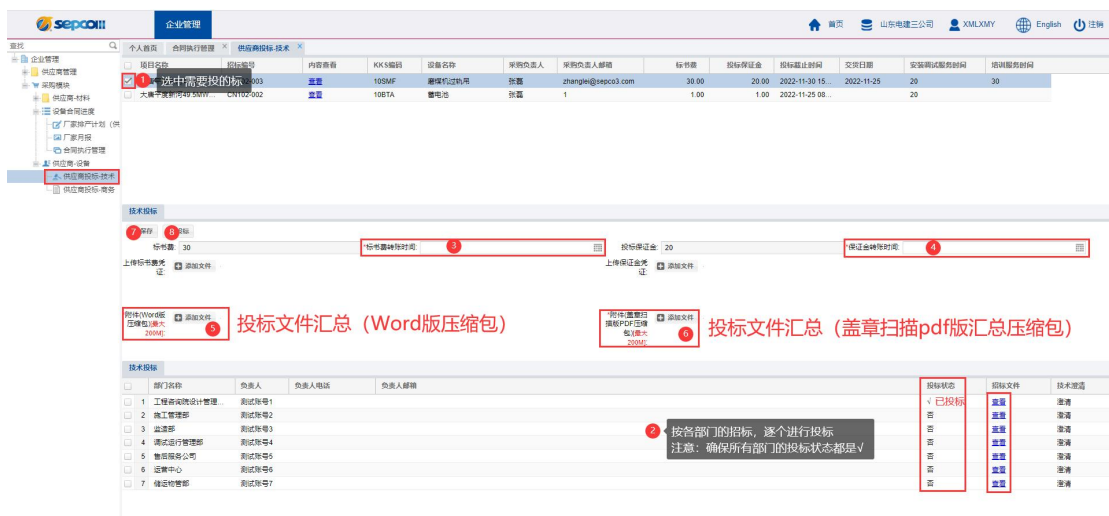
sepco3 企业管理 首页 山东电建三公司 XMLXMY English 注销

查找
企业管理
供应商管理
采购模块
供应商-材料
设备合同进度
厂家排产计划（供
厂家月报
合同执行管理
供应商-设备
供应商投标-技术
供应商投标-商务

个人首页 合同执行管理 供应商投标-技术

| | 项目名称 | 招标编号 | 内容查看 | KKS编码 | 设备名称 | 采购负责人 | 采购负责人邮箱 | 标书费 | 投标保证金 | 投标截止时间 | 交货日期 | 安装调试服务时间 | 培训服务时间 |
|---|---|---|---|---|---|---|---|---|---|---|---|---|---|
| ✓ | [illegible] | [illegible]-003 | 查看 | 10SMF | 磨煤机过热用 | 张磊 | zhanglei@sepco3.com | 30.00 | 20.00 | 2022-11-30 15... | 2022-11-25 | 20 | 30 |
| | 大唐平度新河49.5MW... | CN102-002 | 查看 | 10BTA | 蓄电池 | 张磊 | 1 | 1.00 | 1.00 | 2022-11-25 08... | | 20 | |

1 选中需要投的标

技术投标
7 保存 8 投标
标书费: 30
*标书费转账时间: 3
投标保证金: 20
*保证金转账时间: 4
上传标书费凭证: 添加文件
上传保证金凭证: 添加文件
附件(Word版压缩包)(最大200M): 添加文件 5
投标文件汇总（Word版压缩包）
*附件(盖章扫描版PDF压缩包)(最大200M): 添加文件 6
投标文件汇总（盖章扫描pdf版汇总压缩包）

技术投标
| | | 部门名称 | 负责人 | 负责人电话 | 负责人邮箱 | 投标状态 | 投标文件 | 技术澄清 |
|---|---|---|---|---|---|---|---|---|
| | 1 | 工程咨询院设计管理... | 测试账号1 | | | √ 已投标 | 查看 | 澄清 |
| | 2 | 施工管理部 | 测试账号2 | | | 否 | 查看 | 澄清 |
| | 3 | 监造部 | 测试账号3 | | | 否 | 查看 | 澄清 |
| | 4 | 调试运行管理部 | 测试账号4 | | | 否 | 查看 | 澄清 |
| | 5 | 售后服务公司 | 测试账号5 | | | 否 | 查看 | 澄清 |
| | 6 | 运营中心 | 测试账号6 | | | 否 | 查看 | 澄清 |
| | 7 | 储运物管部 | 测试账号7 | | | 否 | 查看 | 澄清 |

2 按各部门的招标，逐个进行投标
注意：确保所有部门的投标状态都是√